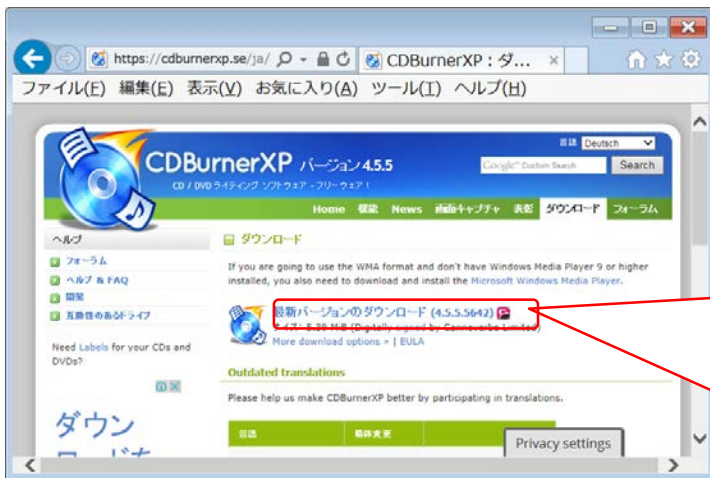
https://cdburnerxp.se/ja/
CDBurnerXP : ダ...
ファイル(F) 編集(E) 表示(V) お気に入り(A) ツール(T) ヘルプ(H)

CDBurnerXP バージョン 4.5.5
CD / DVD ライティング ソフトウェア - フリーウェア！
言語 Deutsch
Google Custom Search
Search
Home 機能 News 画面キャプチャ 表彰 ダウンロード フォーラム

ヘルプ
フォーラム
ヘルプ & FAQ
開発
互換性のあるドライブ

Need Labels for your CDs and DVDs?

ダウン

ダウンロード

If you are going to use the WMA format and don't have Windows Media Player 9 or higher installed, you also need to download and install the Microsoft Windows Media Player.

最新バージョンのダウンロード (4.5.5.5642)
サイズ: 5.20 MiB (Digitally signed by Canneverbe Limited)
More download options » | EULA

Outdated translations

Please help us make CDBurnerXP better by participating in translations.

言語 最終変更

Privacy settings